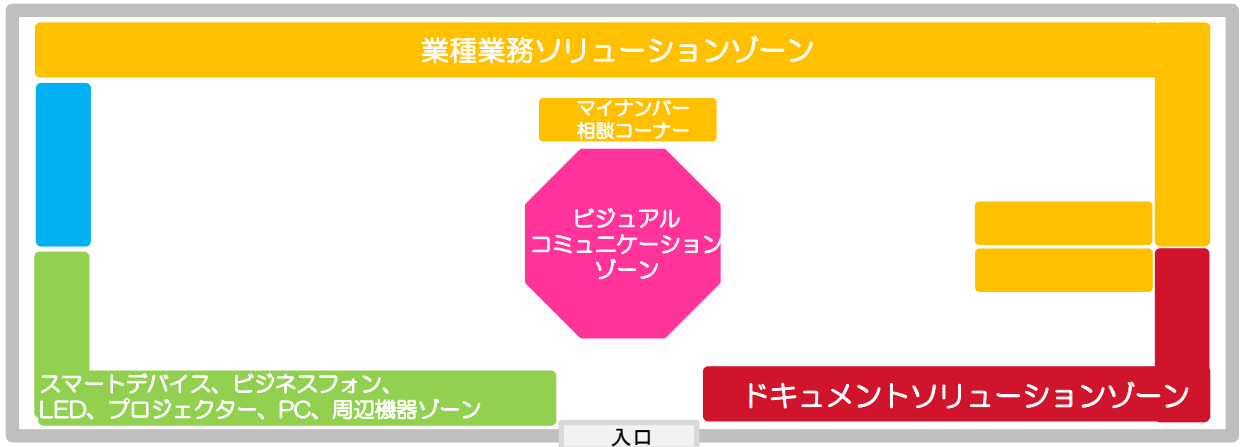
業種業務ソリューションゾーン

マイナンバー
相談コーナー

ビジュアル
コミュニケーション
ゾーン

スマートデバイス、ビジネスフォン、
LED、プロジェクター、PC、周辺機器ゾーン

ドキュメントソリューションゾーン

入口